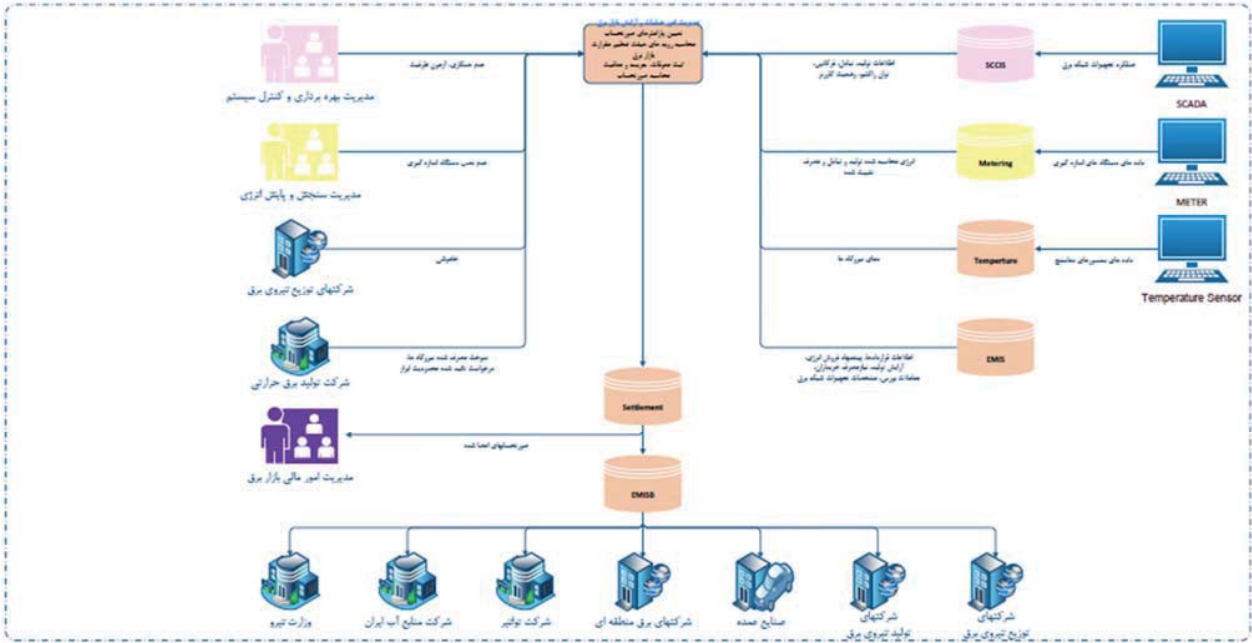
SCADA

METER

Temperature Sensor

SCCIS

Metering

Temperture

EMIS

Settlement

EMISB

مدیریت بهره برداری و کنترل سیستم

مدیریت سنجش و پایش انرژی

شرکتهای توزیع نیروی برق

شرکت تولید برق حرارتی

مدیریت امور مالی بازار برق

وزارت نیرو

شرکت منابع آب ایران

شرکت توانیر

شرکتهای برق منطقه ای

صنایع عمده

شرکتهای تولید نیروی برق

شرکتهای توزیع نیروی برق

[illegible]

عدم همکاری، ازجین ظرفیت

عدم نصب دستگاه اندازه گیری

خاموشی

سوخت مصرف شده نیروگاه ها، درخواست تایید شده مصرف‌سنجه ابزار

صورتحسابهای امضا شده

اطلاعات تولید، بیلان، فرکانس، توان راکتیو، وضعیت کلیدزنی

انرژی محاسبه شده تولید و تبادل و مصرف تفکیک شده

دمای نیروگاه ها

اطلاعات قراردادها، پیشنهاد فروش انرژی، آزمایش تولید، نیازمصرف خریداران، معاملات بورس، مشخصات تجهیزات شبکه برق

عملکرد تجهیزات شبکه برق

داده های دستگاه های اندازه گیری

داده های سنسورهای مختلف